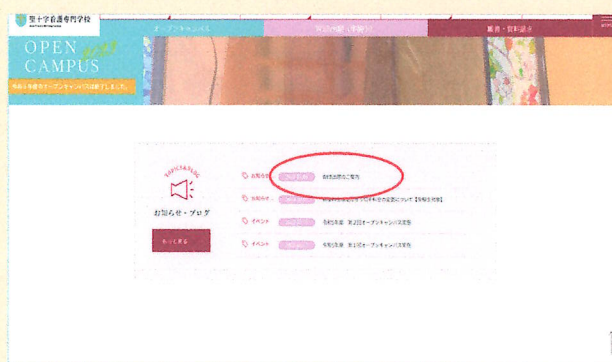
聖十字看護専門学校

オープンキャンパス

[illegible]

願書・資料請求

OPEN CAMPUS

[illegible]オープンキャンパスは終了しました。

TOPICS & BLOG

お知らせ・ブログ

もっと見る

お知らせ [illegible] 受付お問合せご案内

お知らせ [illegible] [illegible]【令和5年度】

イベント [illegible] 令和5年度 第2回オープンキャンパス案内

イベント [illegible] 令和5年度 第1回オープンキャンパス案内